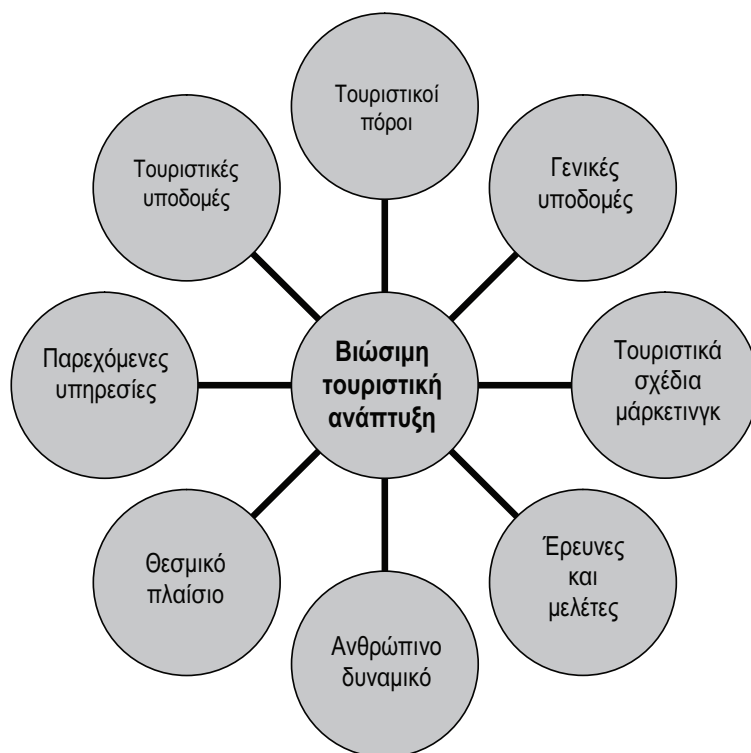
Τουριστικοί πόροι

Τουριστικές υποδομές

Γενικές υποδομές

Παρεχόμενες υπηρεσίες

**Βιώσιμη τουριστική ανάπτυξη**

Τουριστικά σχέδια μάρκετινγκ

Θεσμικό πλαίσιο

Έρευνες και μελέτες

Ανθρώπινο δυναμικό